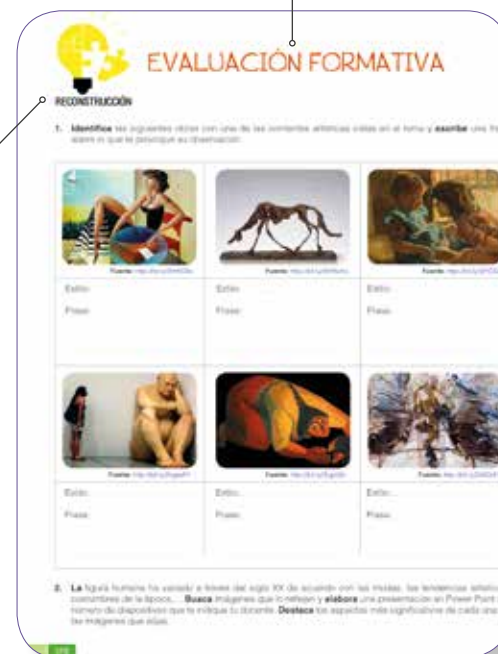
EVALUACIÓN FORMATIVA

RECONSTRUCCIÓN

1. **Identifica** las siguientes obras con una de las corrientes artísticas vistas en el tema y **escribe** una frase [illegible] en lo que te provoque su observación:

| Fuente: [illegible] | Fuente: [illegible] | Fuente: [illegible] |
|---|---|---|
| Estilo: | Estilo: | Estilo: |
| Frase: | Frase: | Frase: |
| Fuente: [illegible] | Fuente: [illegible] | Fuente: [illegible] |
| Estilo: | Estilo: | Estilo: |
| Frase: | Frase: | Frase: |

2. **La** figura humana ha variado a través del siglo XX de acuerdo con las modas, las tendencias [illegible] costumbres de la época. **Busca** imágenes que lo reflejen y **elabora** una presentación en Power Point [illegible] número de diapositivas que te indique tu docente. **Destaca** los aspectos más significativos de cada una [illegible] las imágenes que elijas.

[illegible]